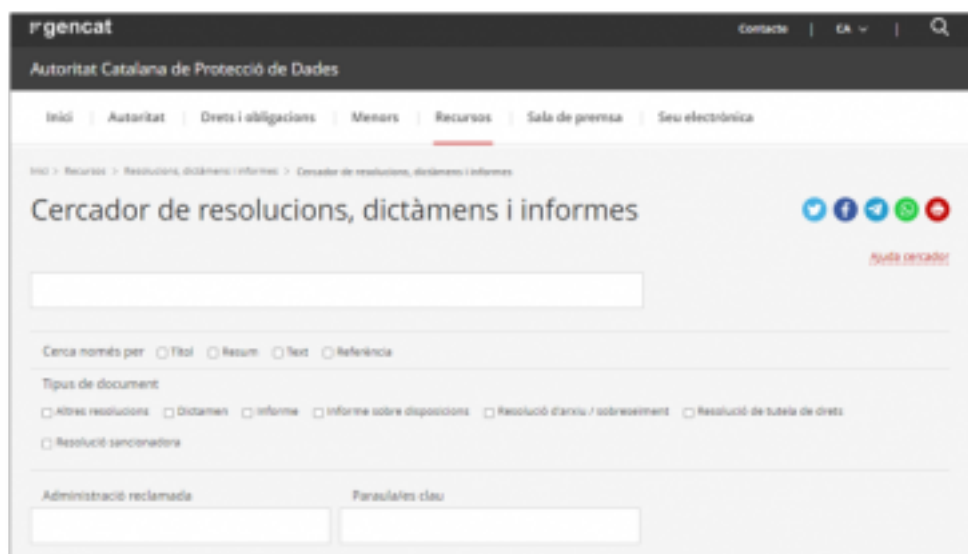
gencat

Contacte | CA

Autoritat Catalana de Protecció de Dades

Inici | Autoritat | Drets i obligacions | Menors | Recursos | Sala de premsa | Seu electrònica

Inici > Recursos > Resolucions, dictàmens i informes > Cercador de resolucions, dictàmens i informes

Cercador de resolucions, dictàmens i informes

Ajuda cercador

Cerca només per Títol Resum Text Referència

Tipus de document

Altres resolucions Dictamen Informe Informe sobre disposicions Resolució d'arxiu / sobreseïment Resolució de tutela de drets

Resolució sancionadora

Administració reclamada

Paraula/es clau